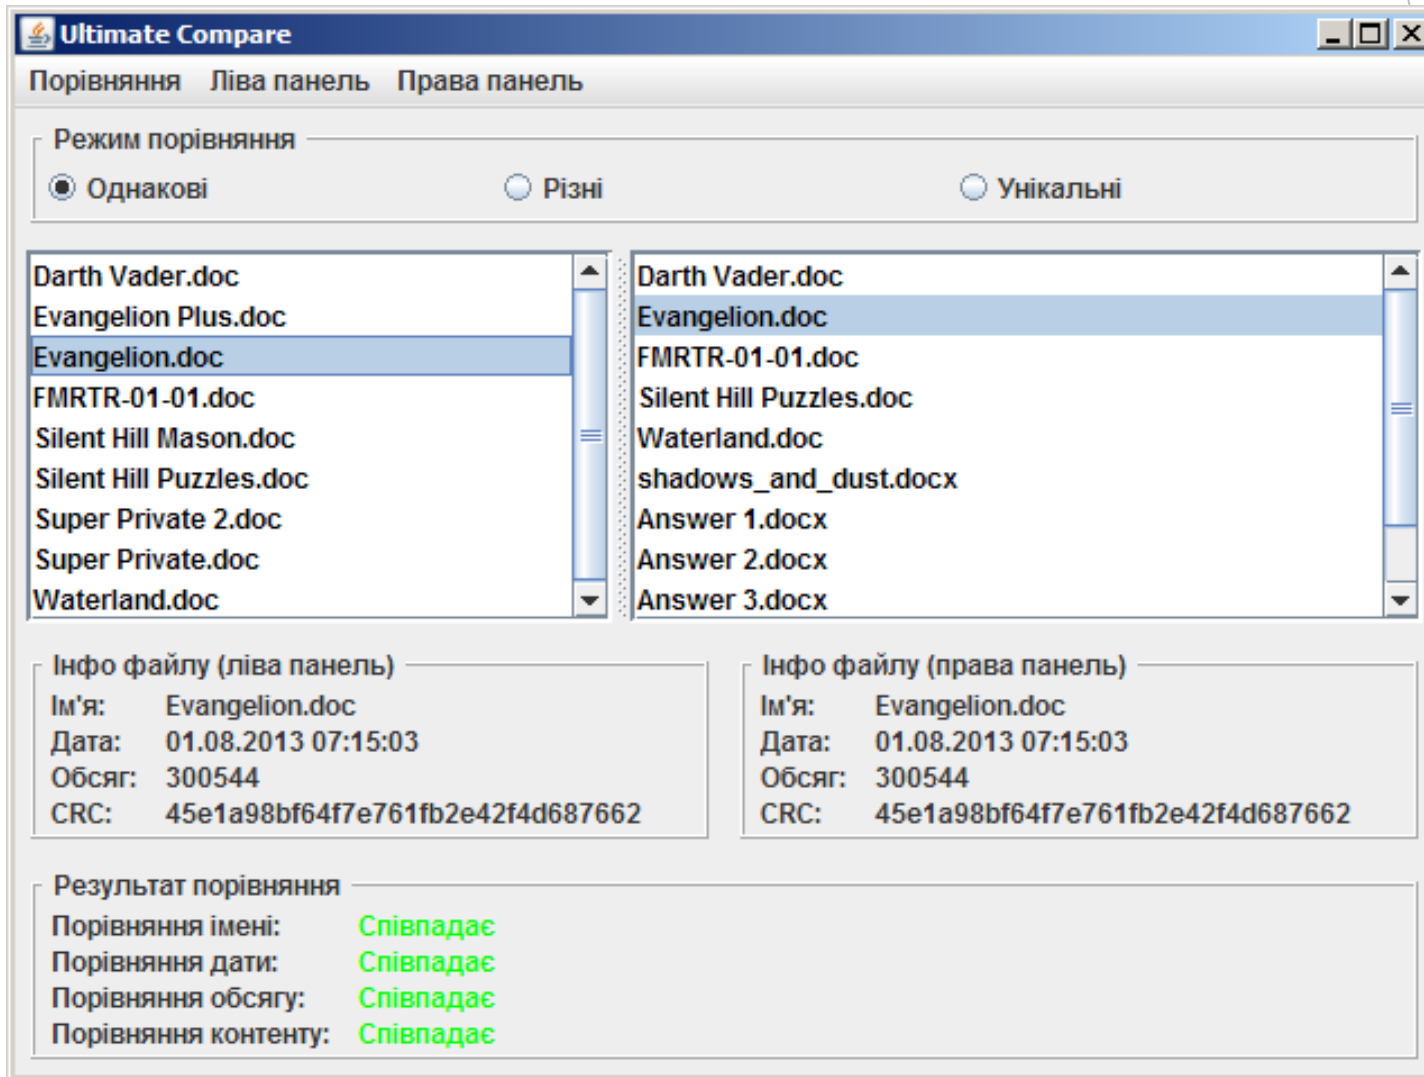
Ultimate Compare

Порівняння Ліва панель Права панель

Режим порівняння

Однакові Різні Унікальні

Darth Vader.doc
Evangelion Plus.doc
Evangelion.doc
FMRTR-01-01.doc
Silent Hill Mason.doc
Silent Hill Puzzles.doc
Super Private 2.doc
Super Private.doc
Waterland.doc

Darth Vader.doc
Evangelion.doc
FMRTR-01-01.doc
Silent Hill Puzzles.doc
Waterland.doc
shadows_and_dust.docx
Answer 1.docx
Answer 2.docx
Answer 3.docx

Інфо файлу (ліва панель)
Ім'я: Evangelion.doc
Дата: 01.08.2013 07:15:03
Обсяг: 300544
CRC: 45e1a98bf64f7e761fb2e42f4d687662

Інфо файлу (права панель)
Ім'я: Evangelion.doc
Дата: 01.08.2013 07:15:03
Обсяг: 300544
CRC: 45e1a98bf64f7e761fb2e42f4d687662

Результат порівняння
Порівняння імені: Співпадає
Порівняння дати: Співпадає
Порівняння обсягу: Співпадає
Порівняння контенту: Співпадає